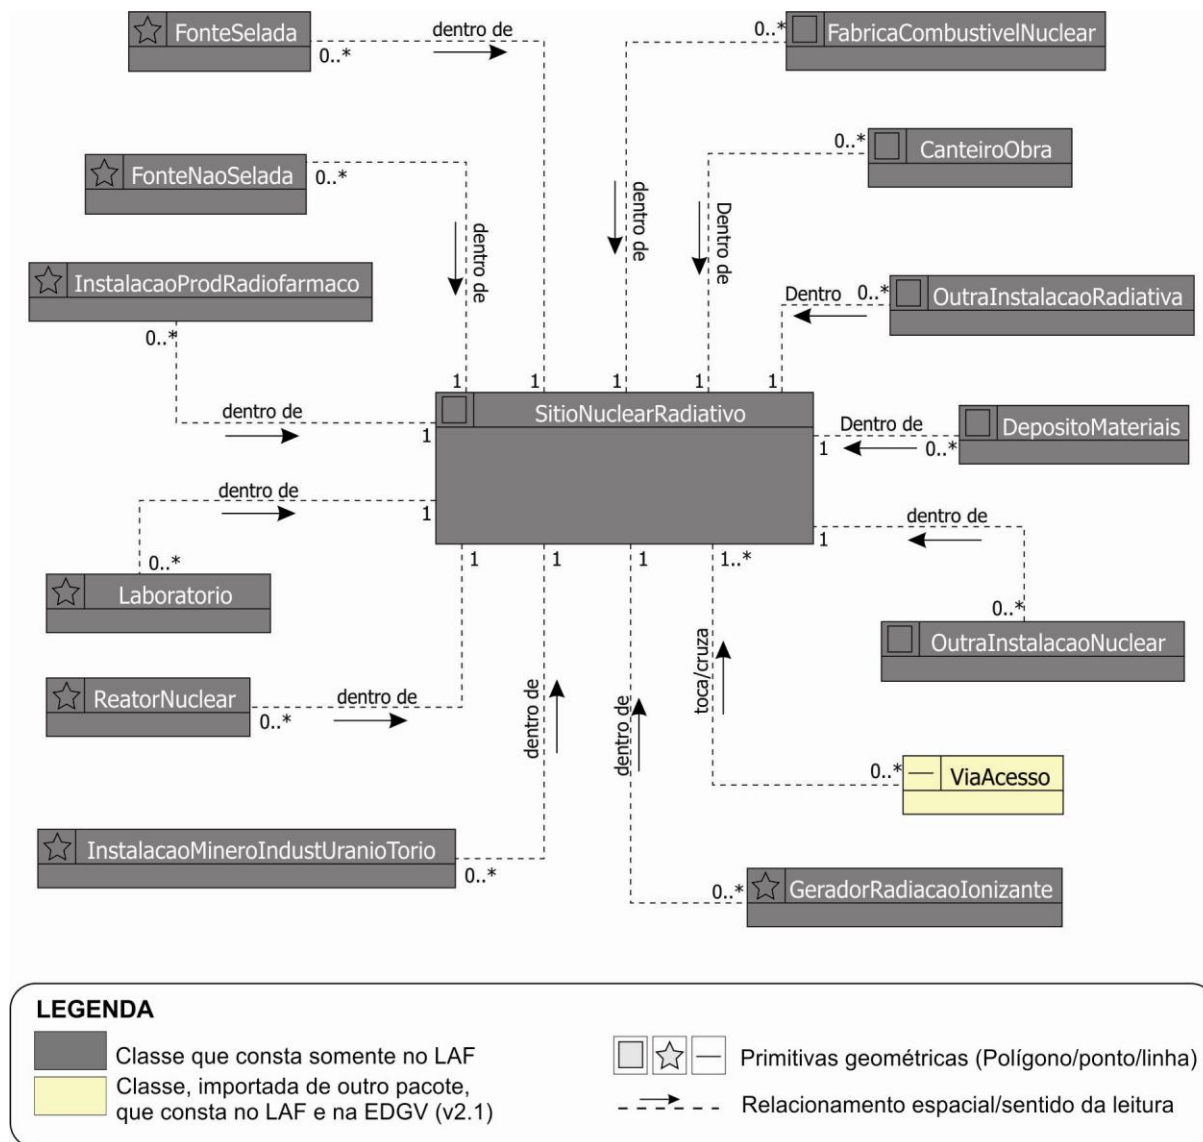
FonteSelada
0..*
dentro de

0..*
FabricaCombustivelNuclear

0..*
CanteiroObra

FonteNaoSelada
0..*
dentro de

dentro de

Dentro de

InstalacaoProdRadiofarmaco
0..*

Dentro
0..*
OutraInstalacaoRadiativa

1 1 1 1 1

dentro de
1
SitioNuclearRadiativo

Dentro de
1
0..*
DepositoMateriais

dentro de
1

dentro de
1

0..*
Laboratorio

1 1 1 1..*

0..*
OutraInstalacaoNuclear

toca/cruza

ReatorNuclear
0..*
dentro de

dentro de

dentro de

0..*
ViaAcesso

InstalacaoMineroIndustUranioTorio
0..*

0..*
GeradorRadiacaoIonizante

LEGENDA
Classe que consta somente no LAF
Classe, importada de outro pacote, que consta no LAF e na EDGV (v2.1)
Primitivas geométricas (Polígono/ponto/linha)
Relacionamento espacial/sentido da leitura